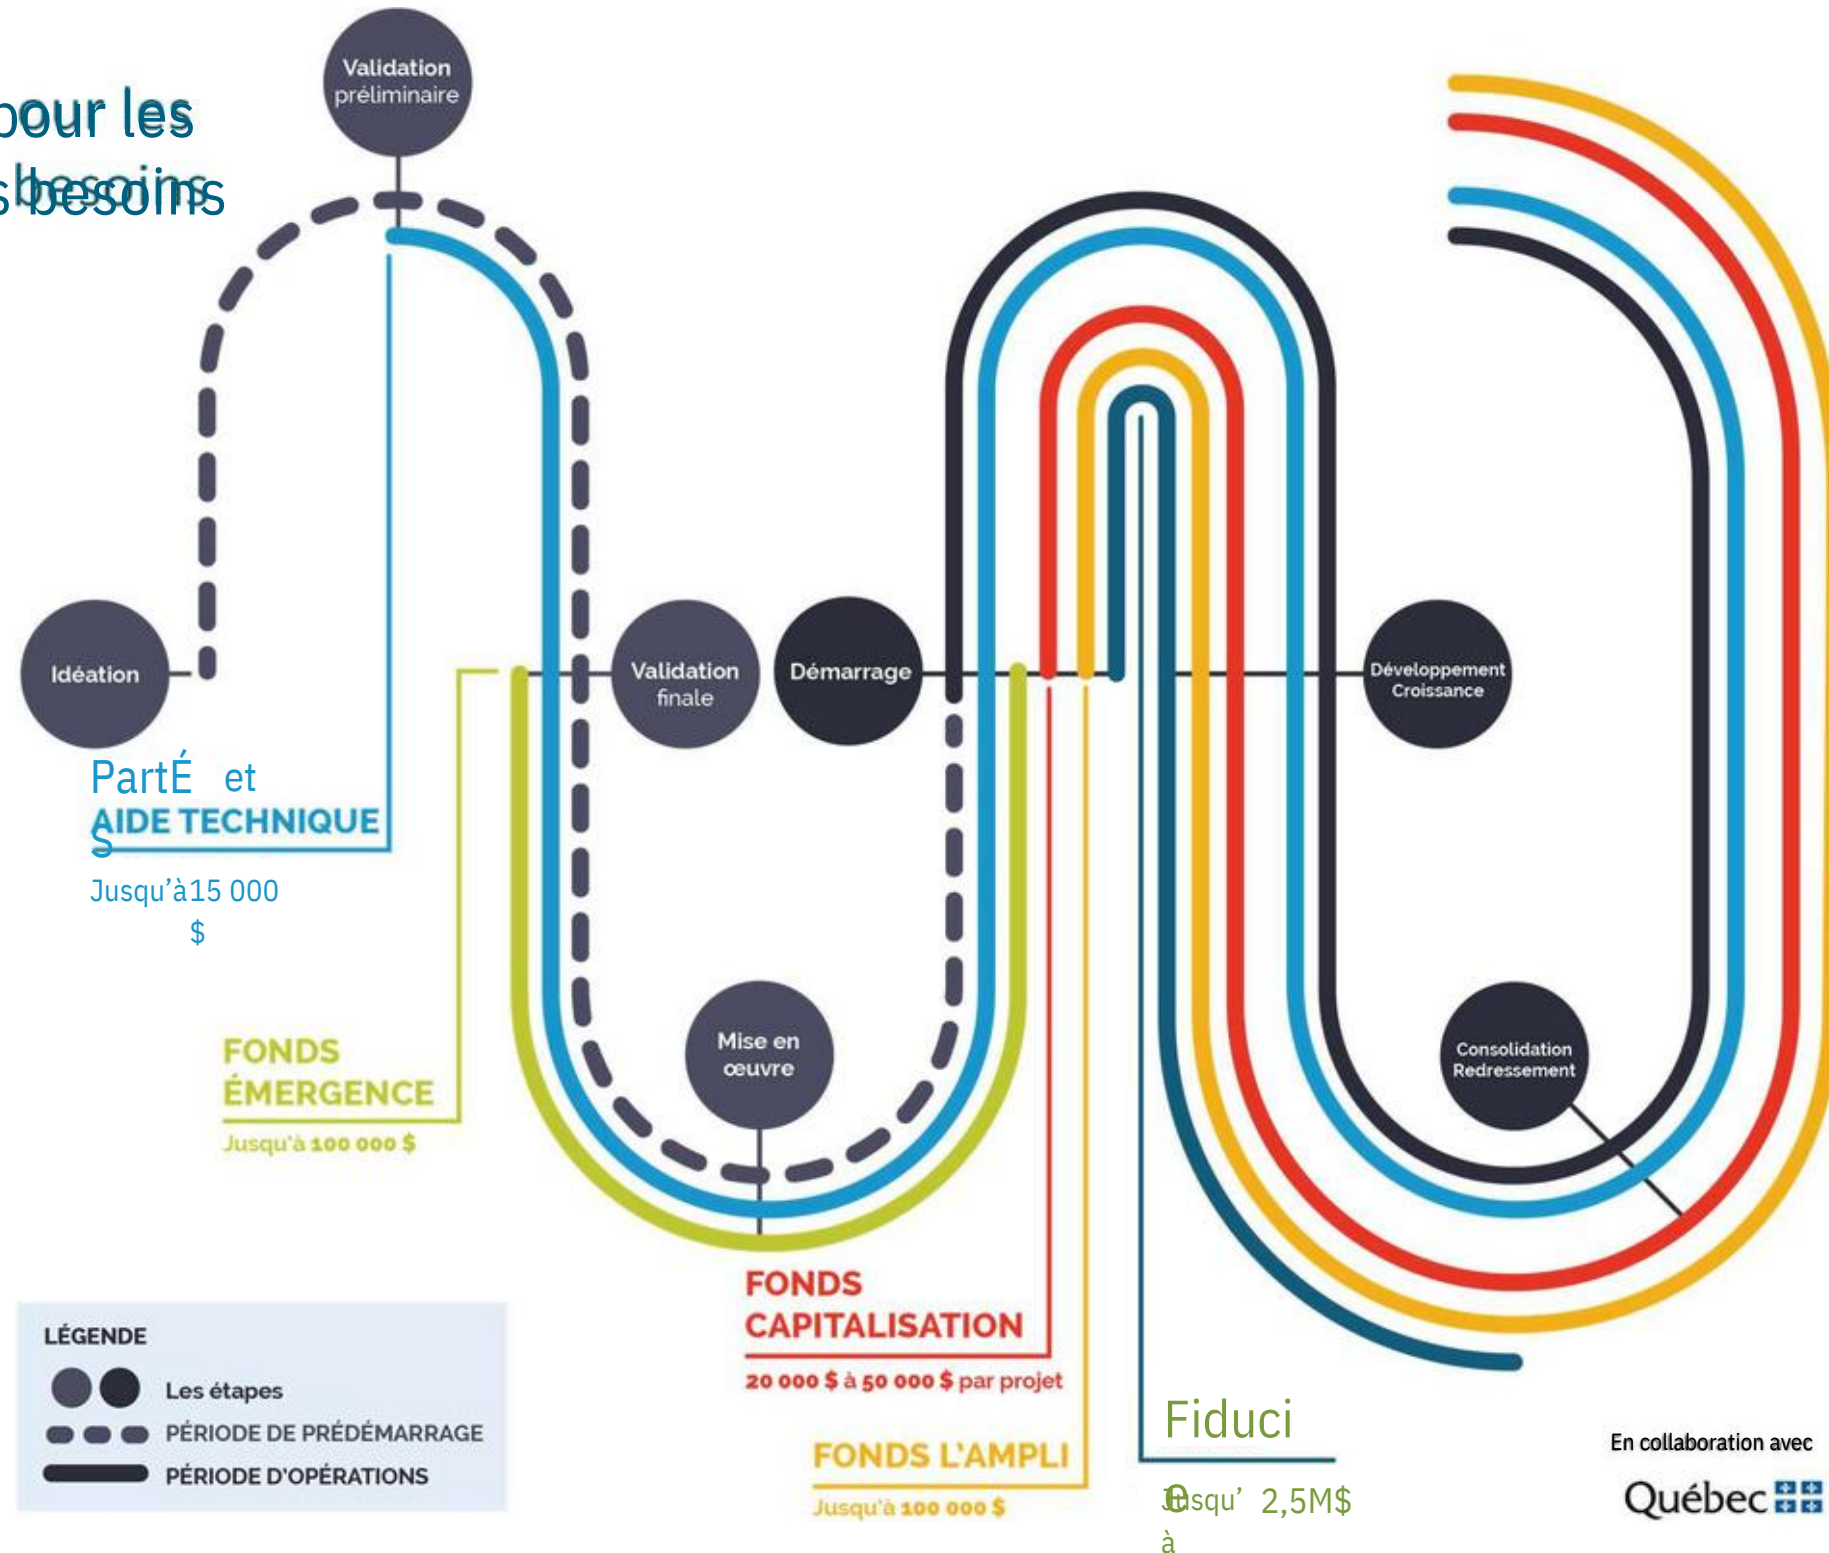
pour les
s besoins

Validation préliminaire

Idéation

PartÉ et
AIDE TECHNIQUE
S
Jusqu'à15 000 $

Validation finale

Démarrage

Développement Croissance

FONDS ÉMERGENCE
Jusqu'à 100 000 $

Mise en œuvre

Consolidation Redressement

FONDS CAPITALISATION
20 000 $ à 50 000 $ par projet

FONDS L'AMPLI
Jusqu'à 100 000 $

Fiduci
e
Jusqu' à 2,5M$

LÉGENDE
Les étapes
PÉRIODE DE PRÉDÉMARRAGE
PÉRIODE D'OPÉRATIONS

En collaboration avec
Québec